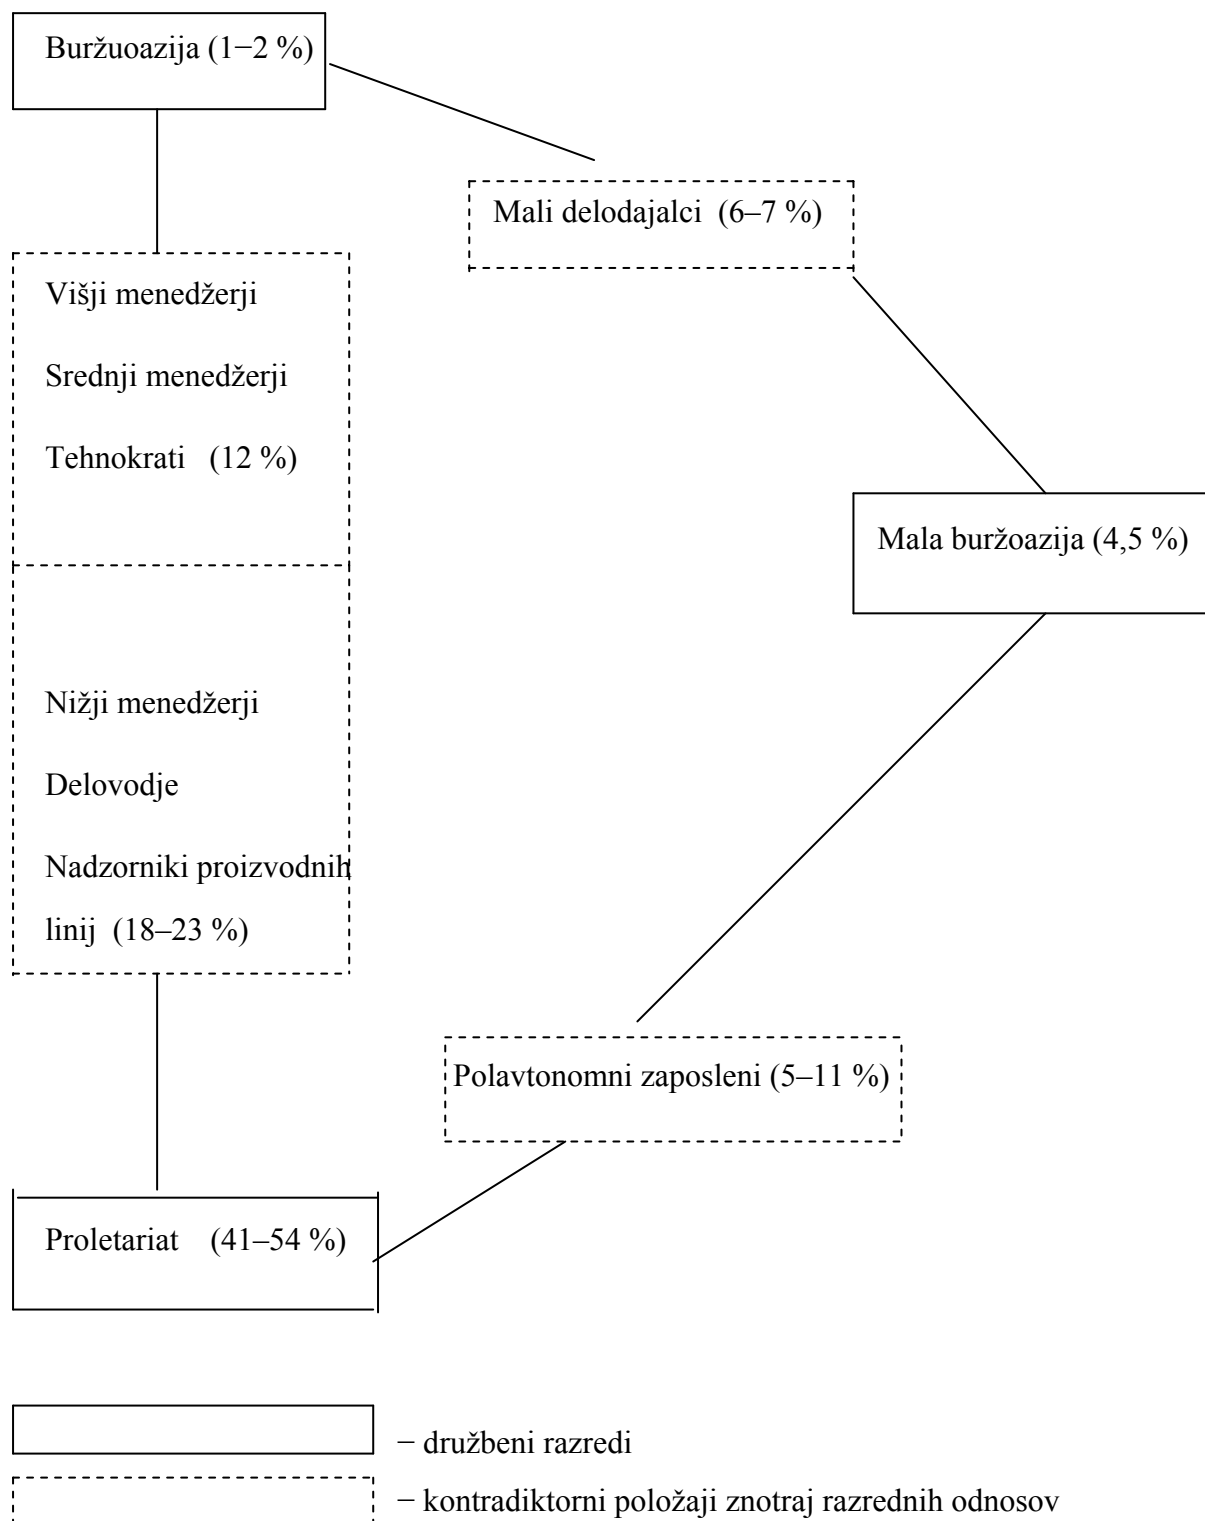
Buržuoazija (1−2 %)

Mali delodajalci (6–7 %)

Višji menedžerji

Srednji menedžerji

Tehnokrati (12 %)

Mala buržoazija (4,5 %)

Nižji menedžerji

Delovodje

Nadzorniki proizvodnih linij (18–23 %)

Polavtonomni zaposleni (5–11 %)

Proletariat (41–54 %)

− družbeni razredi

− kontradiktorni položaji znotraj razrednih odnosov